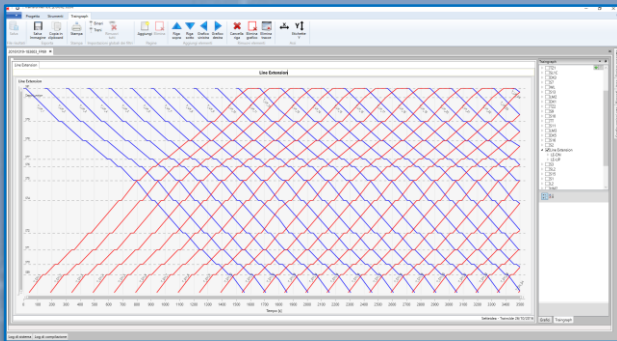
Progetto Strumenti Transporti

Salva Immagine Copia in clipboard Stampa Aggiungi Riga sopra Riga sotto Grafico sinistra Grafico destra Cancella riga Rimuovi grafico Rimuovi traccia Strumento

Line Extension

Line Extension

Tempo [s]

0 100 200 300 400 500 600 700 800 900 1000 1100 1200 1300 1400 1500 1600 1700 1800 1900 2000 2100 2200 2300 2400 2500 2600 2700 2800 2900 3000 3100 3200 3300 3400 3500

Transporti

Line Extension

Grafici Transporti

Log di sistema Log di compilazione